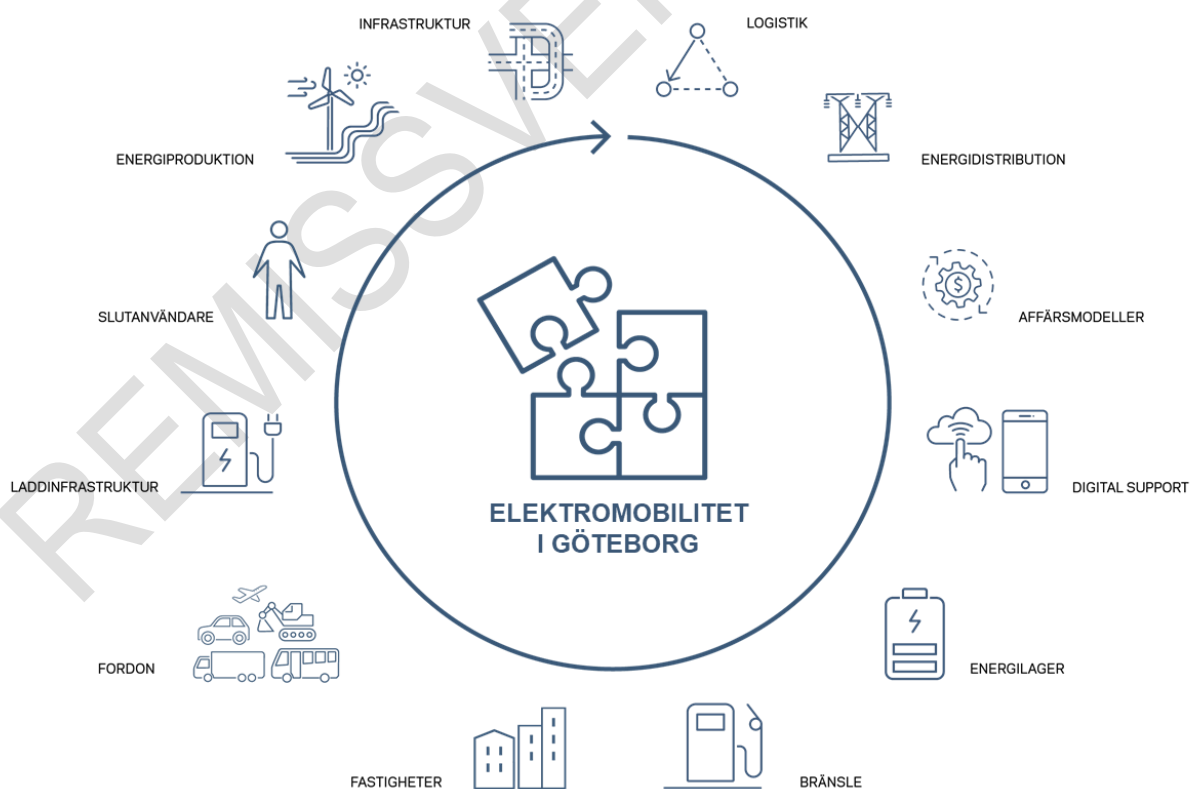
REMISSVERSION

INFRASTRUKTUR

LOGISTIK

ENERGIPRODUKTION

ENERGIDISTRIBUTION

SLUTANVÄNDARE

AFFÄRSMODELLER

LADDINFRASTRUKTUR

DIGITAL SUPPORT

ELEKTROMOBILITET I GÖTEBORG

FORDON

ENERGILAGER

FASTIGHETER

BRÄNSLE